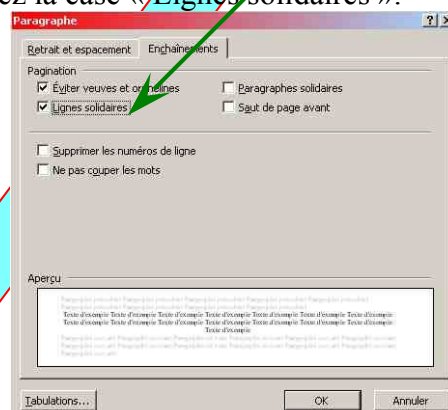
ez la case « Lignes solidaires ».

Paragraphe

?

Retrait et espacement

Enchaînements

Pagination

Éviter veuves et orphelines

Paragraphes solidaires

Lignes solidaires

Saut de page avant

Supprimer les numéros de ligne

Ne pas couper les mots

Aperçu

Texte d'exemple Texte d'exemple Texte d'exemple Texte d'exemple Texte d'exemple Texte d'exemple Texte d'exemple Texte d'exemple Texte d'exemple Texte d'exemple Texte d'exemple Texte d'exemple Texte d'exemple Texte d'exemple Texte d'exemple Texte d'exemple Texte d'exemple Texte d'exemple Texte d'exemple Texte d'exemple Texte d'exemple

Tabulations...

OK

Annuler